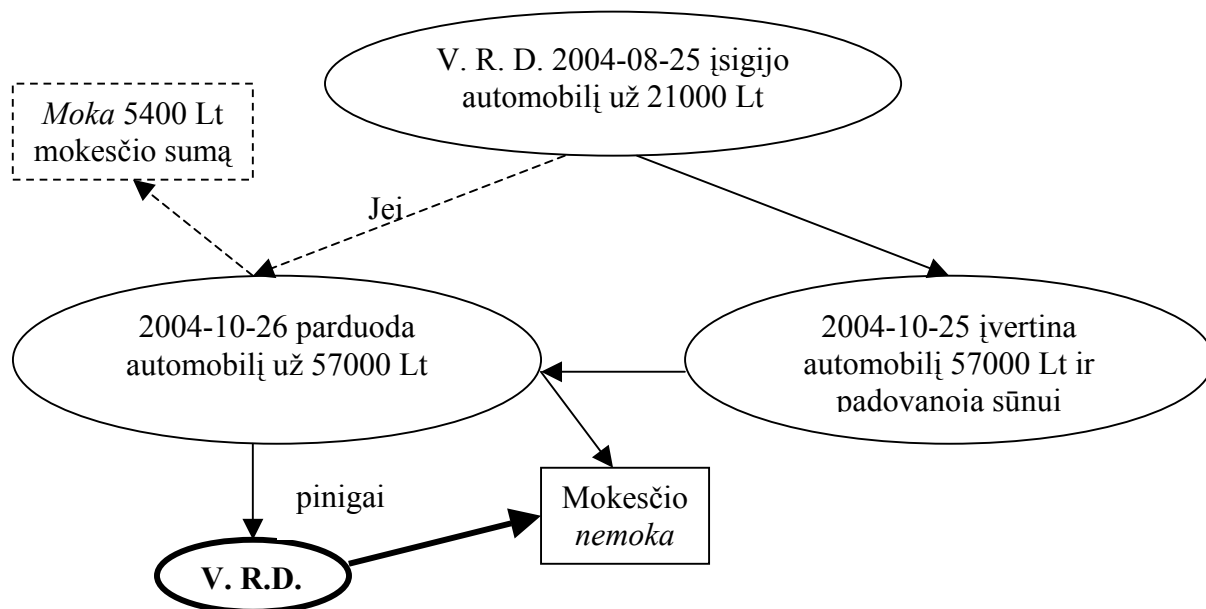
V. R. D. 2004-08-25 įsigijo automobilį už 21000 Lt

*Moka* 5400 Lt mokesčio sumą

Jei

2004-10-26 parduoda automobilį už 57000 Lt

2004-10-25 įvertina automobilį 57000 Lt ir padovanoja sūnui

pinigai

Mokesčio *nemoka*

V. R.D.